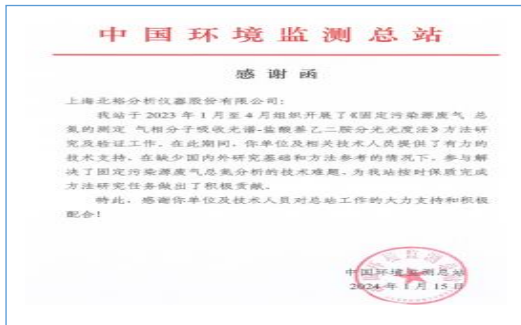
中国环境监测总站

感谢函

上海北裕分析仪器股份有限公司：

我站于 2023 年 1 月至 4 月组织开展了《固定污染源废气 总氮的测定 气相分子吸收光谱-盐酸萘乙二胺分光光度法》方法研究及验证工作。在此期间，你单位及相关技术人员提供了有力的技术支持，在缺少国内外研究基础和方法参考的情况下，参与解决了固定污染源废气总氮分析的技术难题，为我站按时保质完成方法研究任务做出了积极贡献。

特此，感谢你单位及技术人员对总站工作的大力支持和积极配合！

中国环境监测总站
2024 年 1 月 15 日